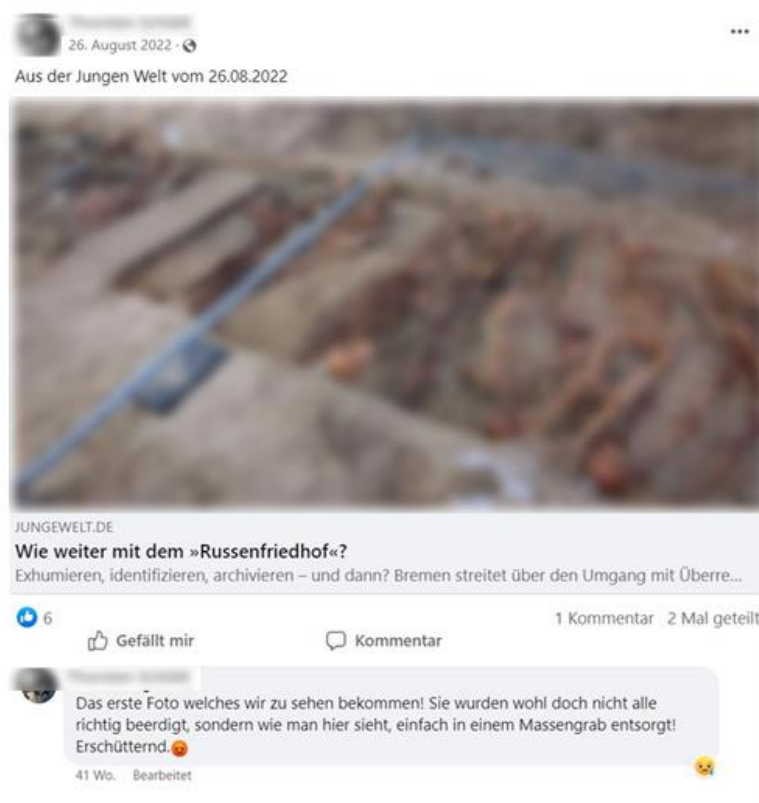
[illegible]
26. August 2022 ·

...

Aus der Jungen Welt vom 26.08.2022

JUNGEWELT.DE

**Wie weiter mit dem »Russenfriedhof«?**

Exhumieren, identifizieren, archivieren – und dann? Bremen streitet über den Umgang mit Überre...

6

1 Kommentar 2 Mal geteilt

Gefällt mir

Kommentar

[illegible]

Das erste Foto welches wir zu sehen bekommen! Sie wurden wohl doch nicht alle richtig beerdigt, sondern wie man hier sieht, einfach in einem Massengrab entsorgt! Erschütternd.

41 Wo. Bearbeitet